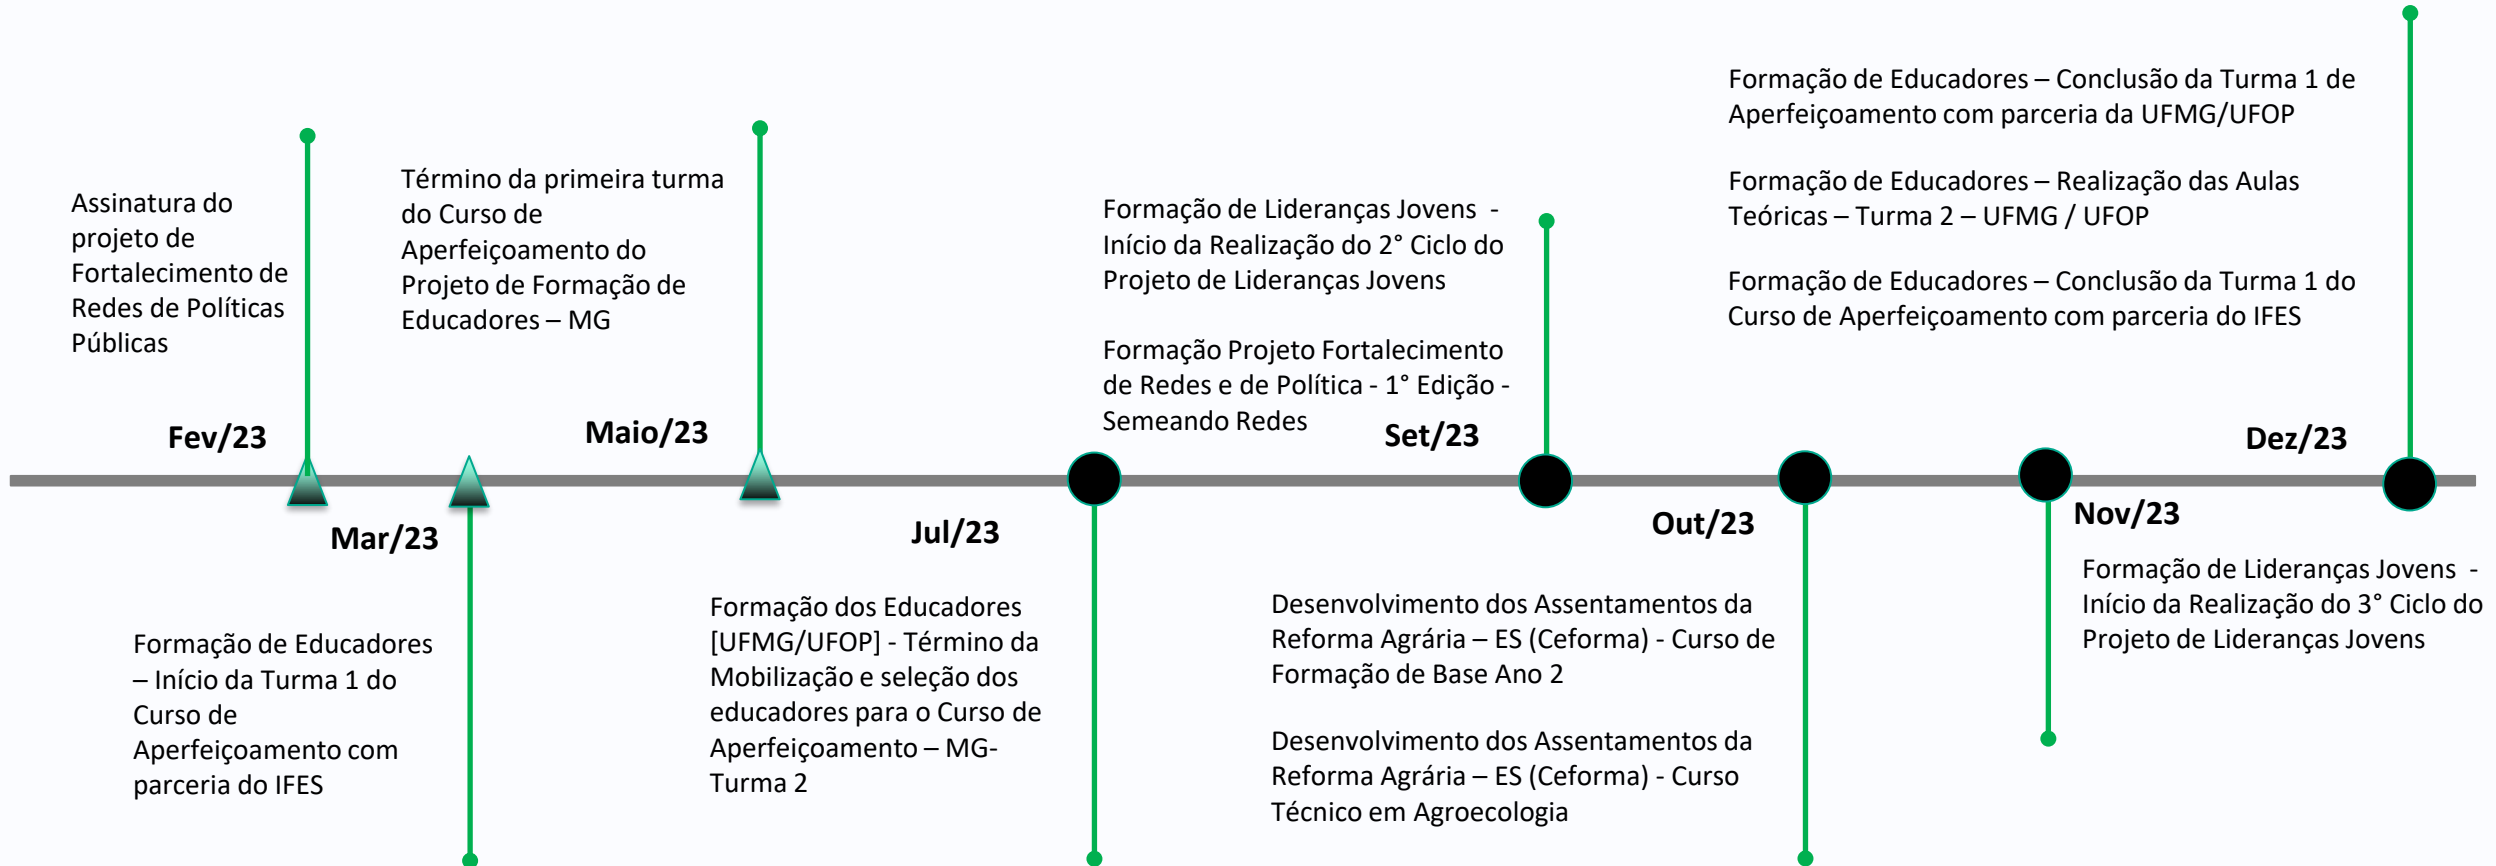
Assinatura do projeto de Fortalecimento de Redes de Políticas Públicas

Fev/23

Mar/23

Formação de Educadores – Início da Turma 1 do Curso de Aperfeiçoamento com parceria do IFES

Término da primeira turma do Curso de Aperfeiçoamento do Projeto de Formação de Educadores – MG

Maio/23

Jul/23

Formação dos Educadores [UFMG/UFOP] - Término da Mobilização e seleção dos educadores para o Curso de Aperfeiçoamento – MG- Turma 2

Formação de Lideranças Jovens - Início da Realização do 2° Ciclo do Projeto de Lideranças Jovens

Formação Projeto Fortalecimento de Redes e de Política - 1° Edição - Semeando Redes

Set/23

Desenvolvimento dos Assentamentos da Reforma Agrária – ES (Ceforma) - Curso de Formação de Base Ano 2

Desenvolvimento dos Assentamentos da Reforma Agrária – ES (Ceforma) - Curso Técnico em Agroecologia

Out/23

Nov/23

Formação de Lideranças Jovens - Início da Realização do 3° Ciclo do Projeto de Lideranças Jovens

Formação de Educadores – Conclusão da Turma 1 de Aperfeiçoamento com parceria da UFMG/UFOP

Formação de Educadores – Realização das Aulas Teóricas – Turma 2 – UFMG / UFOP

Formação de Educadores – Conclusão da Turma 1 do Curso de Aperfeiçoamento com parceria do IFES

Dez/23